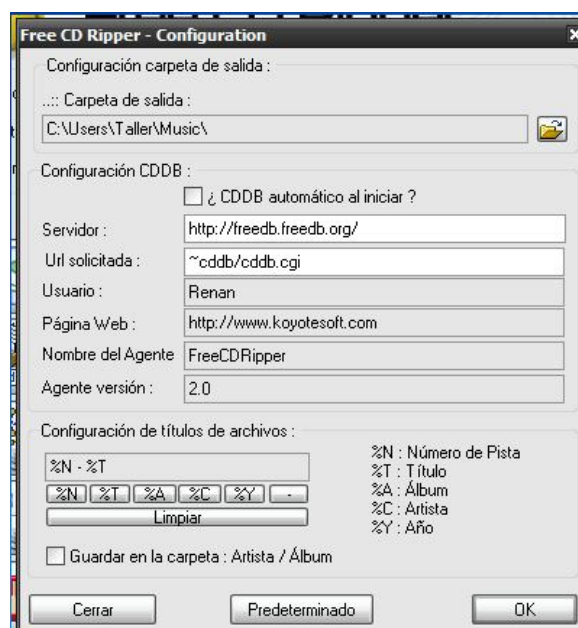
Free CD Ripper - Configuration

Configuración carpeta de salida :

..:: Carpeta de salida :

C:\Users\Taller\Music\

Configuración CDDB :

¿ CDDB automático al iniciar ?

Servidor : http://freedb.freedb.org/

Url solicitada : ~cddb/cddb.cgi

Usuario : Renan

Página Web : http://www.koyotesoft.com

Nombre del Agente FreeCDRipper

Agente versión : 2.0

Configuración de títulos de archivos :

%N - %T

%N %T %A %C %Y -

Limpiar

%N : Número de Pista
%T : Título
%A : Álbum
%C : Artista
%Y : Año

Guardar en la carpeta : Artista / Álbum

Cerrar Predeterminado OK